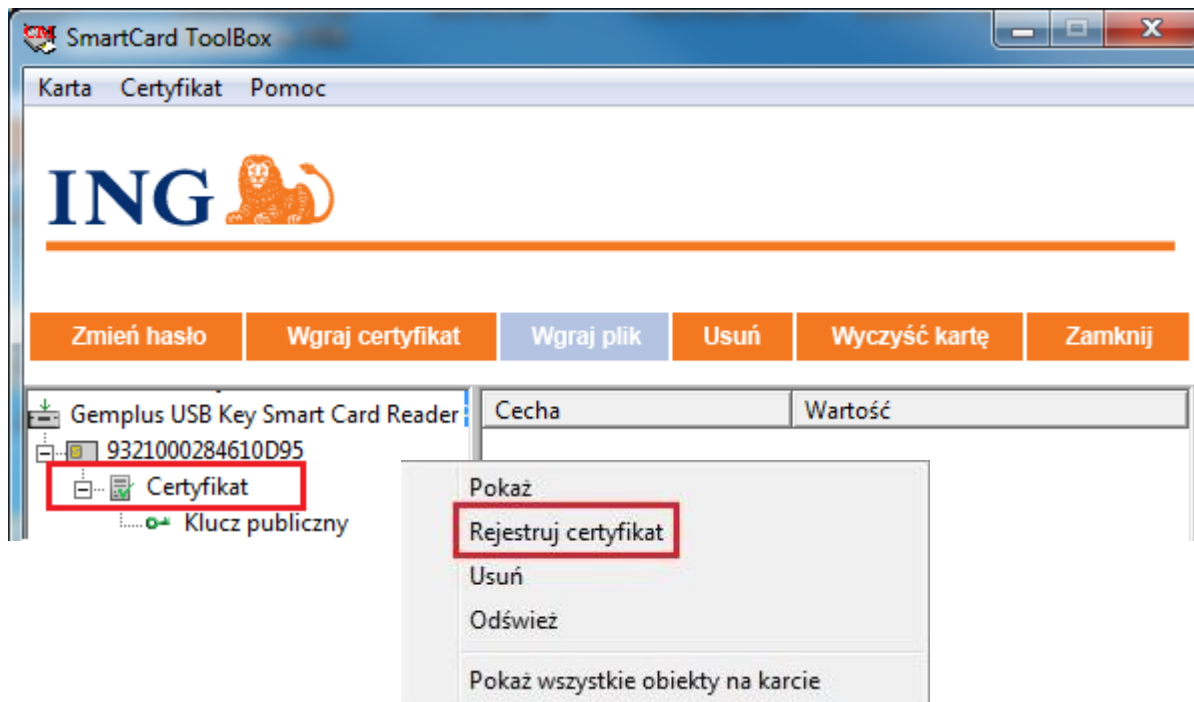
SmartCard ToolBox

Karta Certyfikat Pomoc

ING

Zmień hasło
Wgraj certyfikat
Wgraj plik
Usuń
Wyczyść kartę
Zamknij

Gemplus USB Key Smart Card Reader
9321000284610D95
Certyfikat
Klucz publiczny

| Cecha | Wartość |
|---|---|

Pokaż
Rejestruj certyfikat
Usuń
Odśwież
Pokaż wszystkie obiekty na karcie